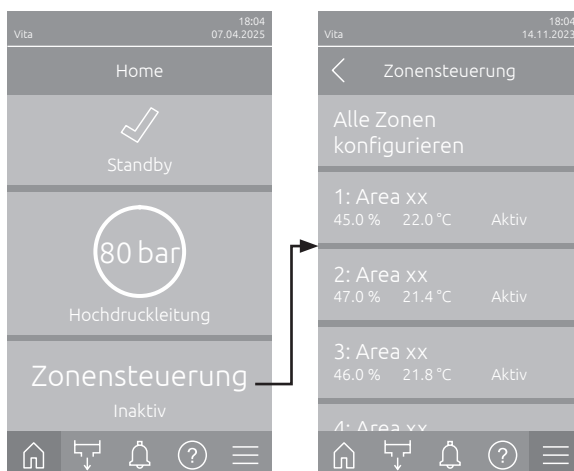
Vita
18:04
07.04.2025

Home

Standby

80 bar

Hochdruckleitung

Zonensteuerung

Inaktiv

Vita
18:04
14.11.2023

Zonensteuerung

Alle Zonen konfigurieren

1: Area xx
45.0 % 22.0 °C Aktiv

2: Area xx
47.0 % 21.4 °C Aktiv

3: Area xx
46.0 % 21.8 °C Aktiv

4: Area xx